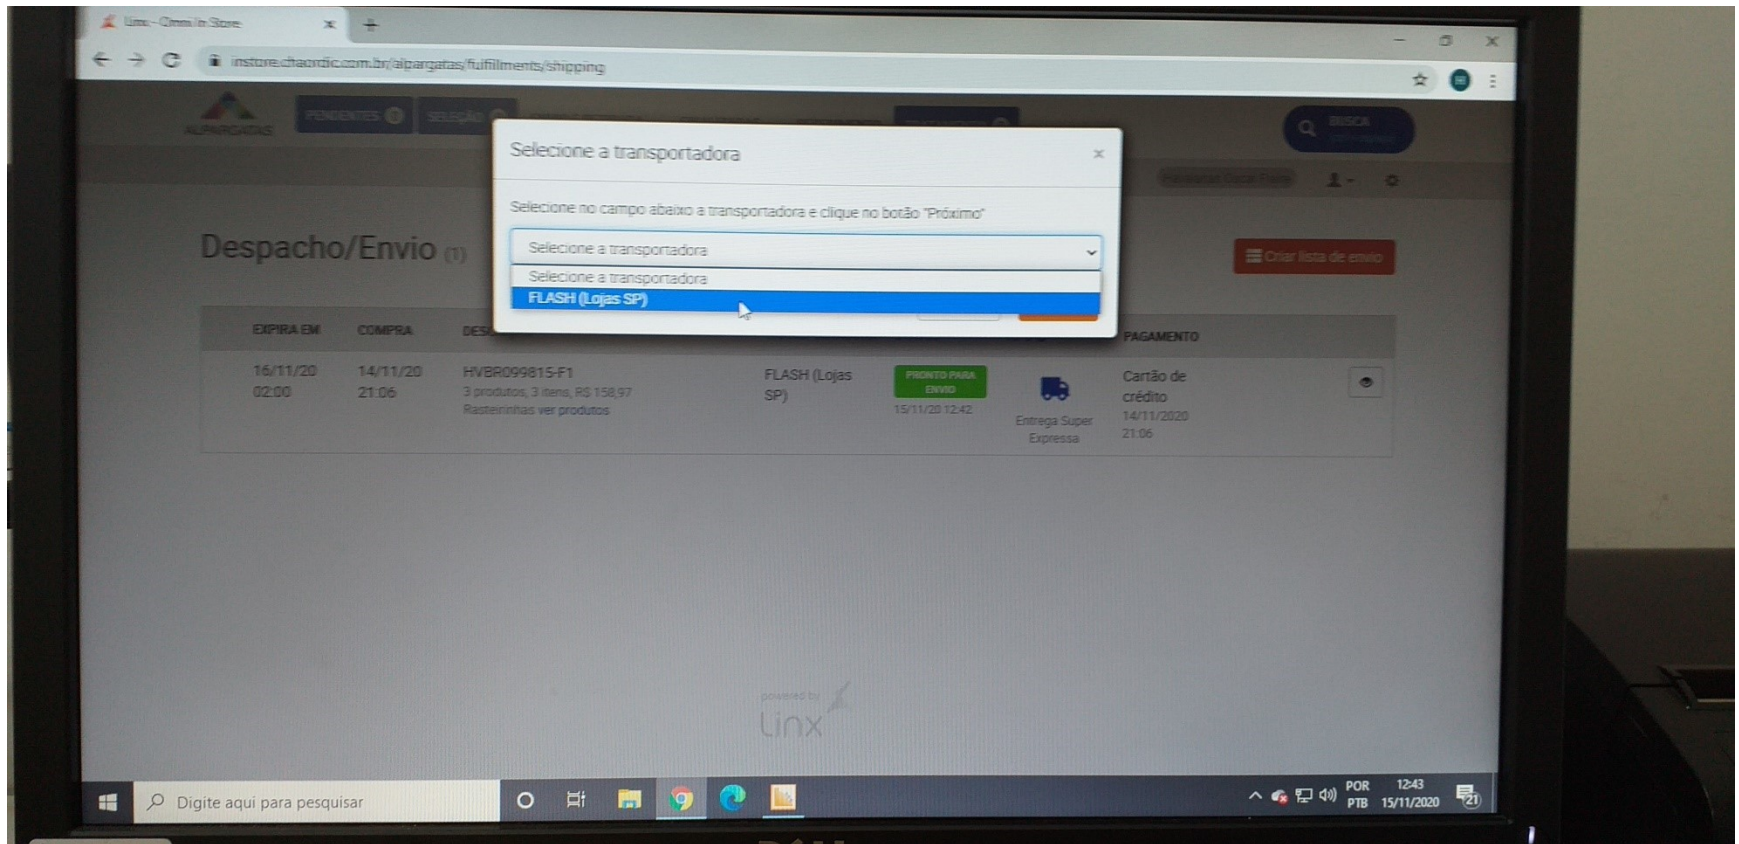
Linx - Omni In Store

instore.chaordic.com.br/alpargatas/fulfillments/shipping

ALPARGATAS

PENDENTES

SELEÇÃO

BUSCA

Selecione a transportadora

×

Selecione no campo abaixo a transportadora e clique no botão "Próximo"

Selecione a transportadora

Selecione a transportadora

FLASH (Lojas SP)

Despacho/Envio (1)

Criar lista de envio

| EXPIRA EM | COMPRA | DES | | | | PAGAMENTO | |
|---|---|---|---|---|---|---|---|
| 16/11/20 02:00 | 14/11/20 21:06 | HVBR099815-F1 3 produtos, 3 itens, R$ 158,97 Rasteirinhas ver produtos | FLASH (Lojas SP) | PRONTO PARA ENVIO 15/11/20 12:42 | Entrega Super Expressa | Cartão de crédito 14/11/2020 21:06 | |

powered by Linx

Digite aqui para pesquisar

POR PTB 12:43 15/11/2020 21